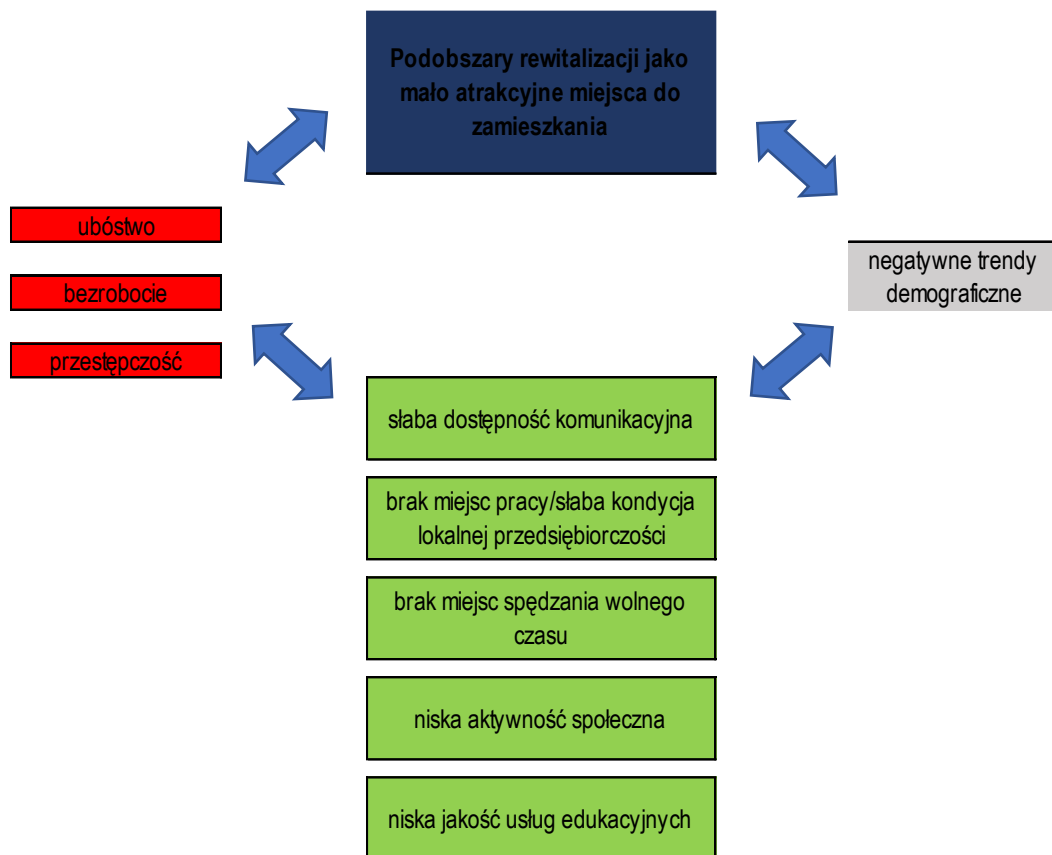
Podobszary rewitalizacji jako mało atrakcyjne miejsca do zamieszkania

ubóstwo

bezrobocie

przestępczość

negatywne trendy demograficzne

słaba dostępność komunikacyjna

brak miejsc pracy/słaba kondycja lokalnej przedsiębiorczości

brak miejsc spędzania wolnego czasu

niska aktywność społeczna

niska jakość usług edukacyjnych